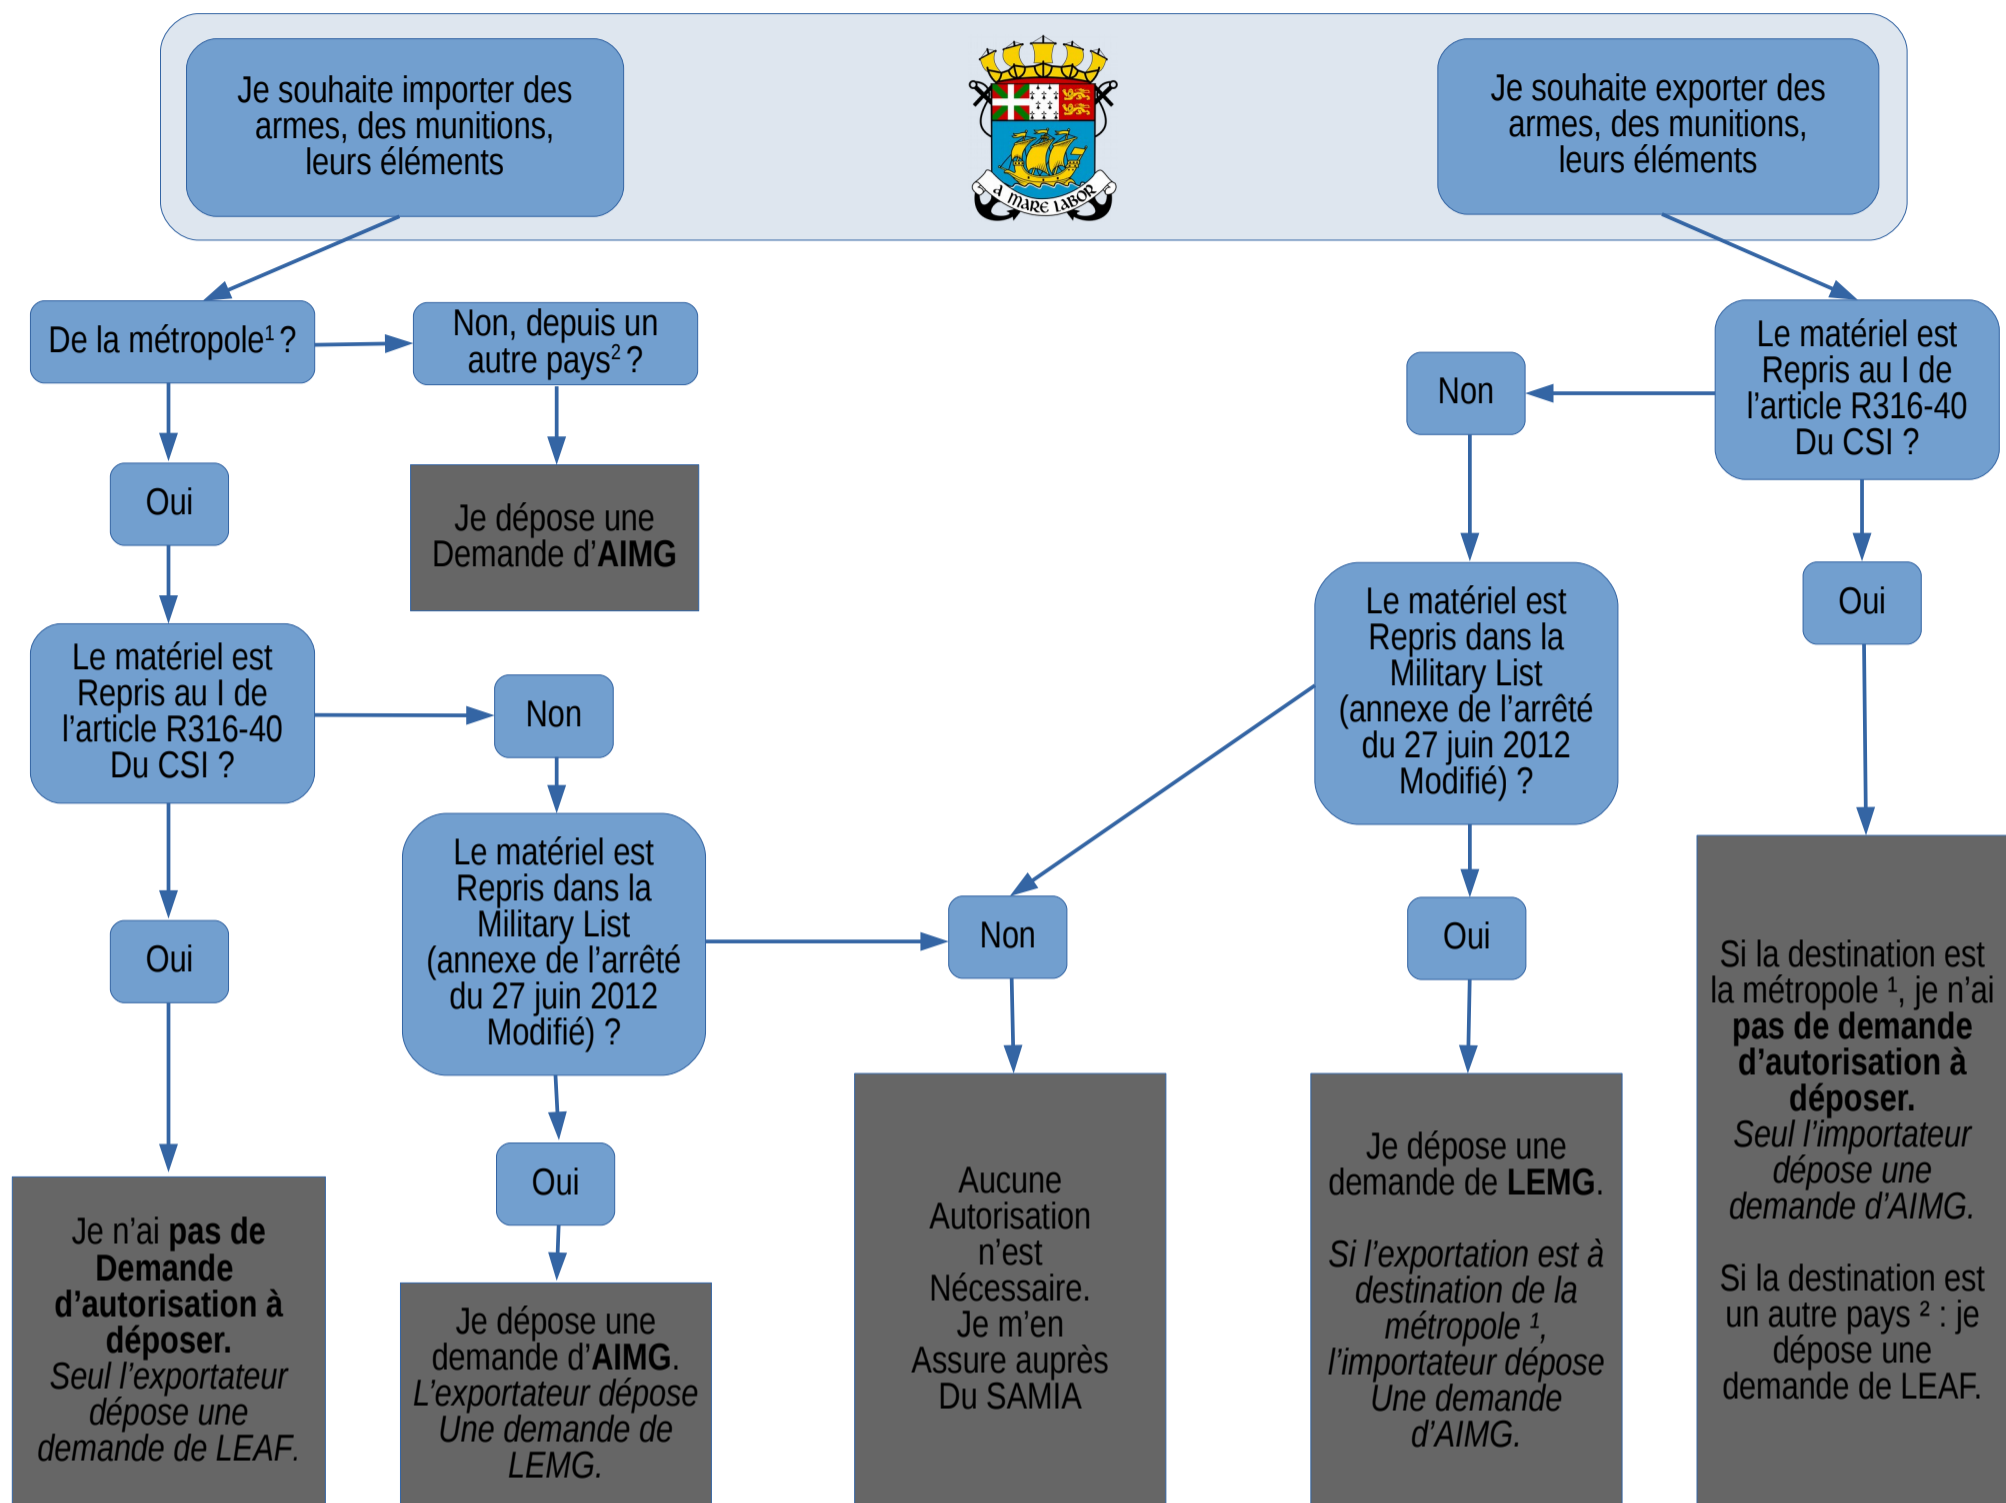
Je souhaite importer des armes, des munitions, leurs éléments

A MARE LABOR

Je souhaite exporter des armes, des munitions, leurs éléments

De la métropole$^1$ ?

Non, depuis un autre pays$^2$ ?

Oui

Je dépose une Demande d'**AIMG**

Le matériel est Repris au I de l'article R316-40 Du CSI ?

Non

Le matériel est Repris dans la Military List (annexe de l'arrêté du 27 juin 2012 Modifié) ?

Oui

Je n'ai **pas de Demande d'autorisation à déposer.** *Seul l'exportateur dépose une demande de LEAF.*

Oui

Je dépose une demande d'**AIMG**. *L'exportateur dépose Une demande de LEMG.*

Non

Aucune Autorisation n'est Nécessaire. Je m'en Assure auprès Du SAMIA

Le matériel est Repris au I de l'article R316-40 Du CSI ?

Non

Le matériel est Repris dans la Military List (annexe de l'arrêté du 27 juin 2012 Modifié) ?

Oui

Je dépose une demande de **LEMG**.

*Si l'exportation est à destination de la métropole $^1$, l'importateur dépose Une demande d'AIMG.*

Oui

Si la destination est la métropole $^1$, je n'ai **pas de demande d'autorisation à déposer.** *Seul l'importateur dépose une demande d'AIMG.*

Si la destination est un autre pays $^2$ : je dépose une demande de LEAF.